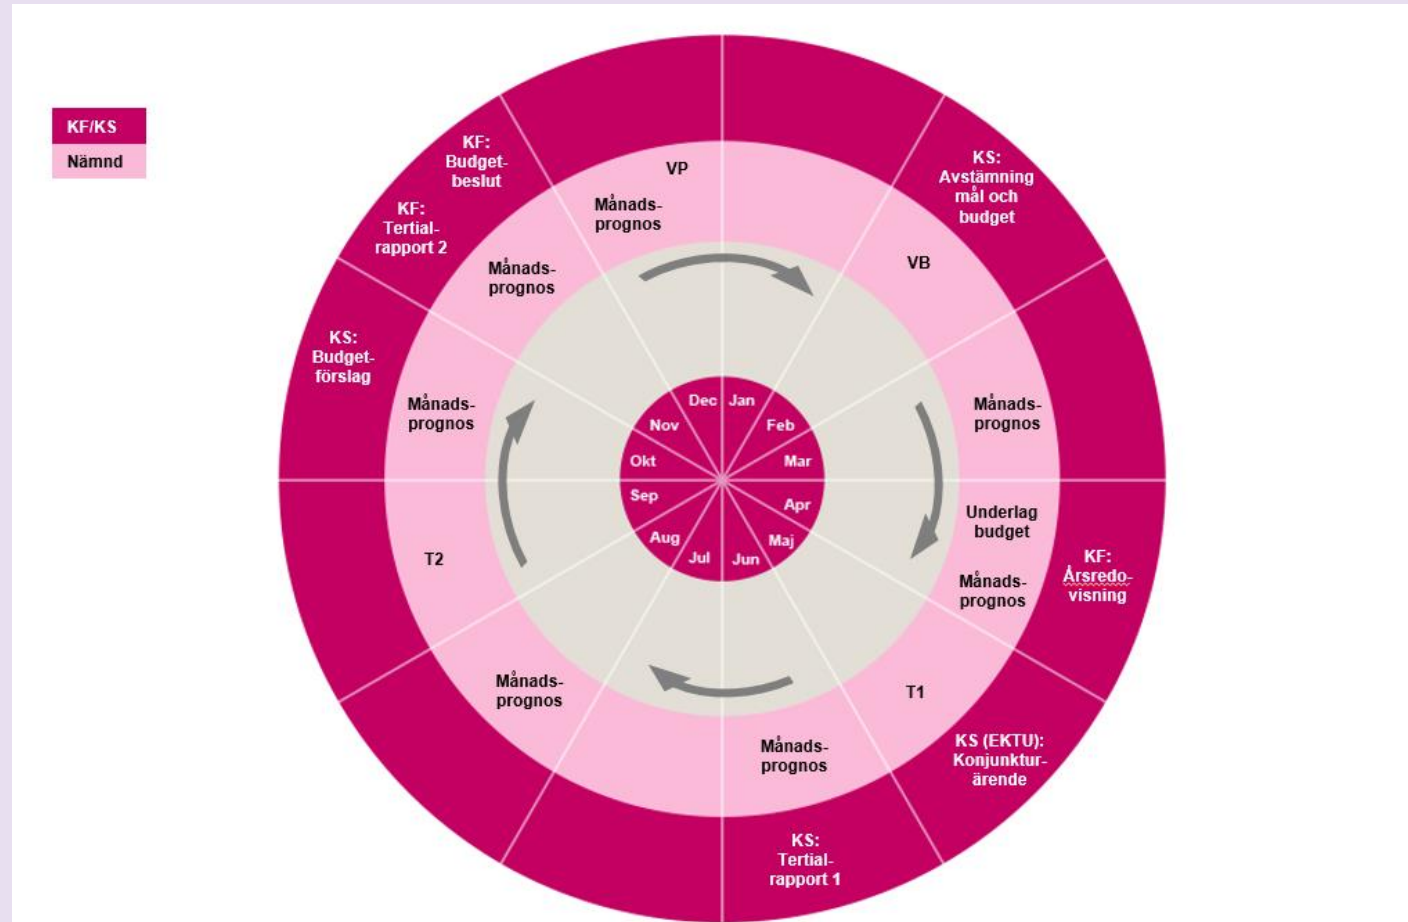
KF/KS
Nämnd

KF: Budgetbeslut

VP

KS: Avstämning mål och budget

KF: Tertialrapport 2

Månadsprognos

Månadsprognos

VB

KS: Budgetförslag

Månadsprognos

Månadsprognos

Dec
Jan
Nov
Feb
Okt
Mar
Sep
Apr
Aug
Maj
Jul
Jun

Underlag budget

Månadsprognos

KF: Årsredovisning

T2

Månadsprognos

T1

Månadsprognos

KS (EKTU): Konjunkturärende

KS: Tertialrapport 1